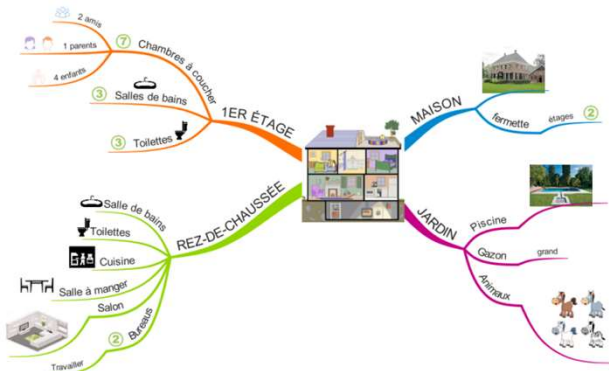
2 amis
1 parents
4 enfants
7 Chambres à coucher
3 Salles de bains
3 Toilettes
1ER ÉTAGE

MAISON
fermette
étages 2

Salle de bains
Toilettes
Cuisine
Salle à manger
Salon
2 Bureaux
Travailler
REZ-DE-CHAUSSÉE

JARDIN
Piscine
Gazon
grand
Animaux